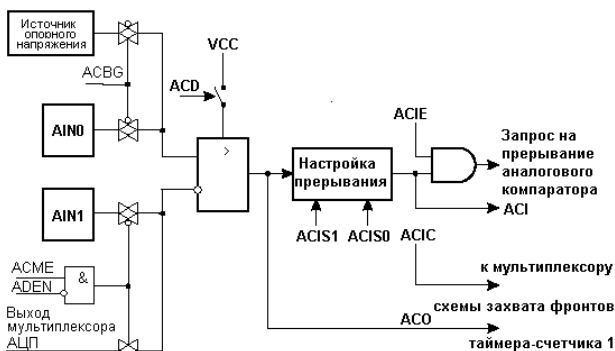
Источник опорного напряжения

ACBG

AIN0

AIN1

ACME
ADEN
&

Выход мультиплексора АЦП

VCC

ACD

>

Настройка прерывания

ACIS1 ACIS0

ACIE

Запрос на прерывание аналогового компаратора

ACI

ACIC

к мультиплексору

схемы захвата фронтов

ACO

таймера-счетчика 1